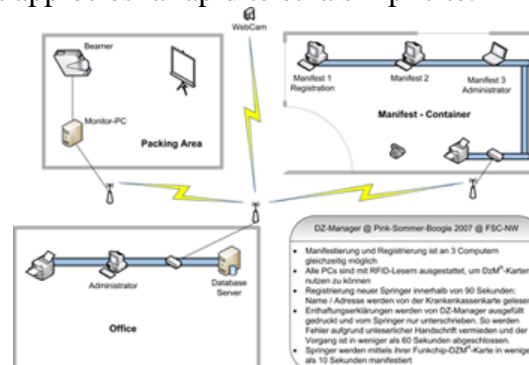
WebCam

Beamer

Monitor-PC

Packing Area

Manifest 1 Registration

Manifest 2

Manifest 3 Administrator

Manifest - Container

Administrator

Database Server

Office

DZ-Manager @ Pink-Sommer-Boogie 2007 @ FSC-NW

- Manifestierung und Registrierung ist an 3 Computern gleichzeitig möglich
- Alle PCs sind mit RFID-Lesern ausgestattet, um DzM$^{®}$-Karten nutzen zu können
- Registrierung neuer Springer innerhalb von 90 Sekunden: Name / Adresse werden von der Krankenkassenkarte gelesen
- Enthaftungserklärungen werden von DZ-Manager ausgefüllt gedruckt und vom Springer nur unterschrieben. So werden Fehler aufgrund unleserlicher Handschrift vermieden und der Vorgang ist in weniger als 60 Sekunden abgeschlossen.
- Springer werden mittels ihrer Funkchip-DZM$^{®}$-Karte in weniger als 10 Sekunden manifestiert